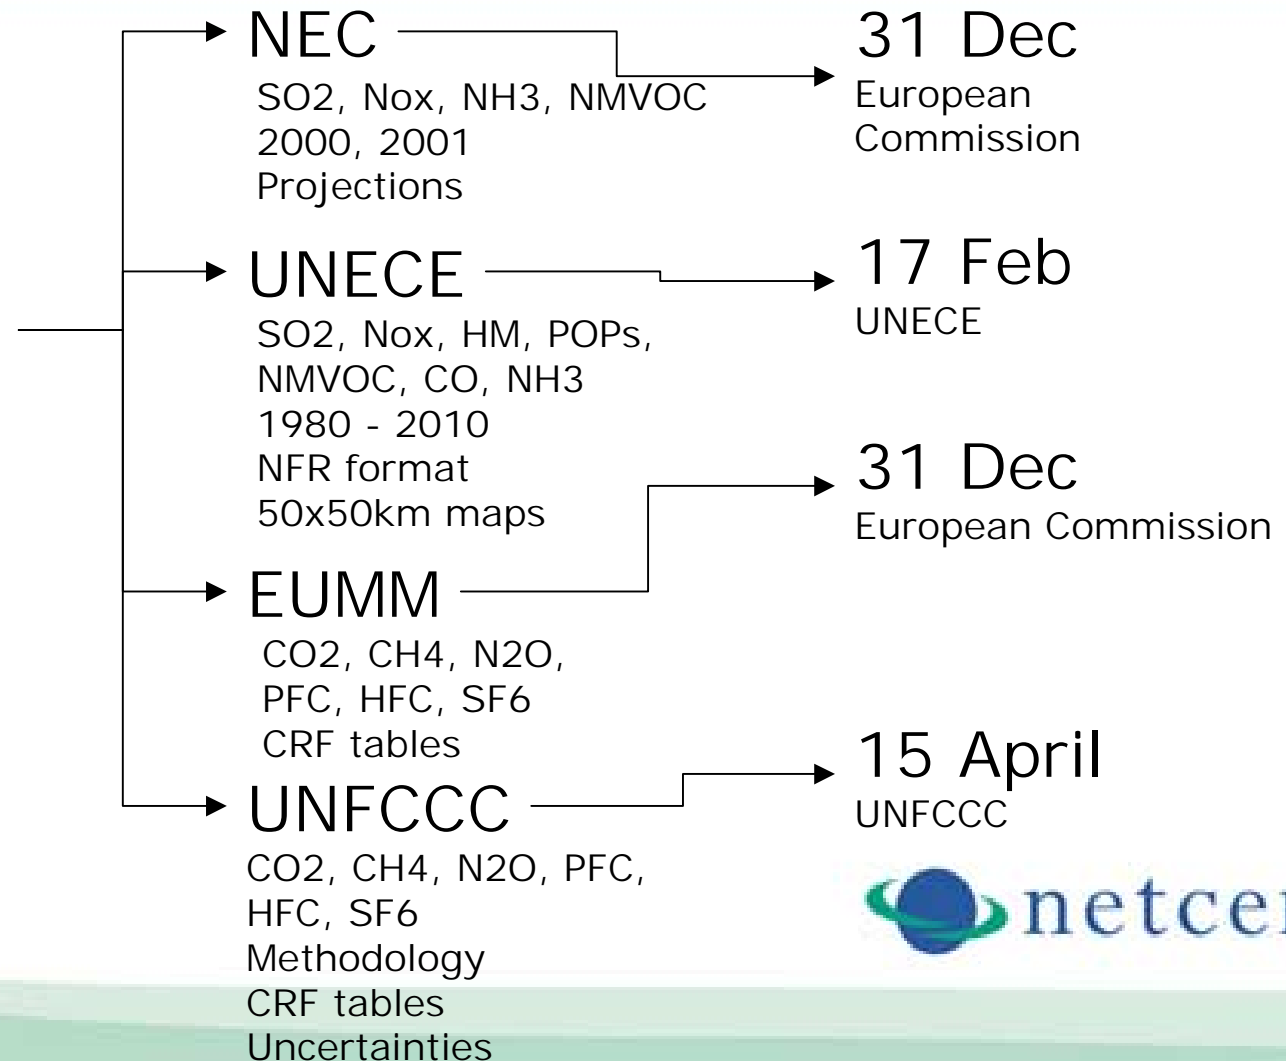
NEC
SO2, Nox, NH3, NMVOC
2000, 2001
Projections

31 Dec
European Commission

UNECE
SO2, Nox, HM, POPs, NMVOC, CO, NH3
1980 - 2010
NFR format
50x50km maps

17 Feb
UNECE

31 Dec
European Commission

EUMM
CO2, CH4, N2O, PFC, HFC, SF6
CRF tables

15 April
UNFCCC

UNFCCC
CO2, CH4, N2O, PFC, HFC, SF6
Methodology
CRF tables
Uncertainties

netcen